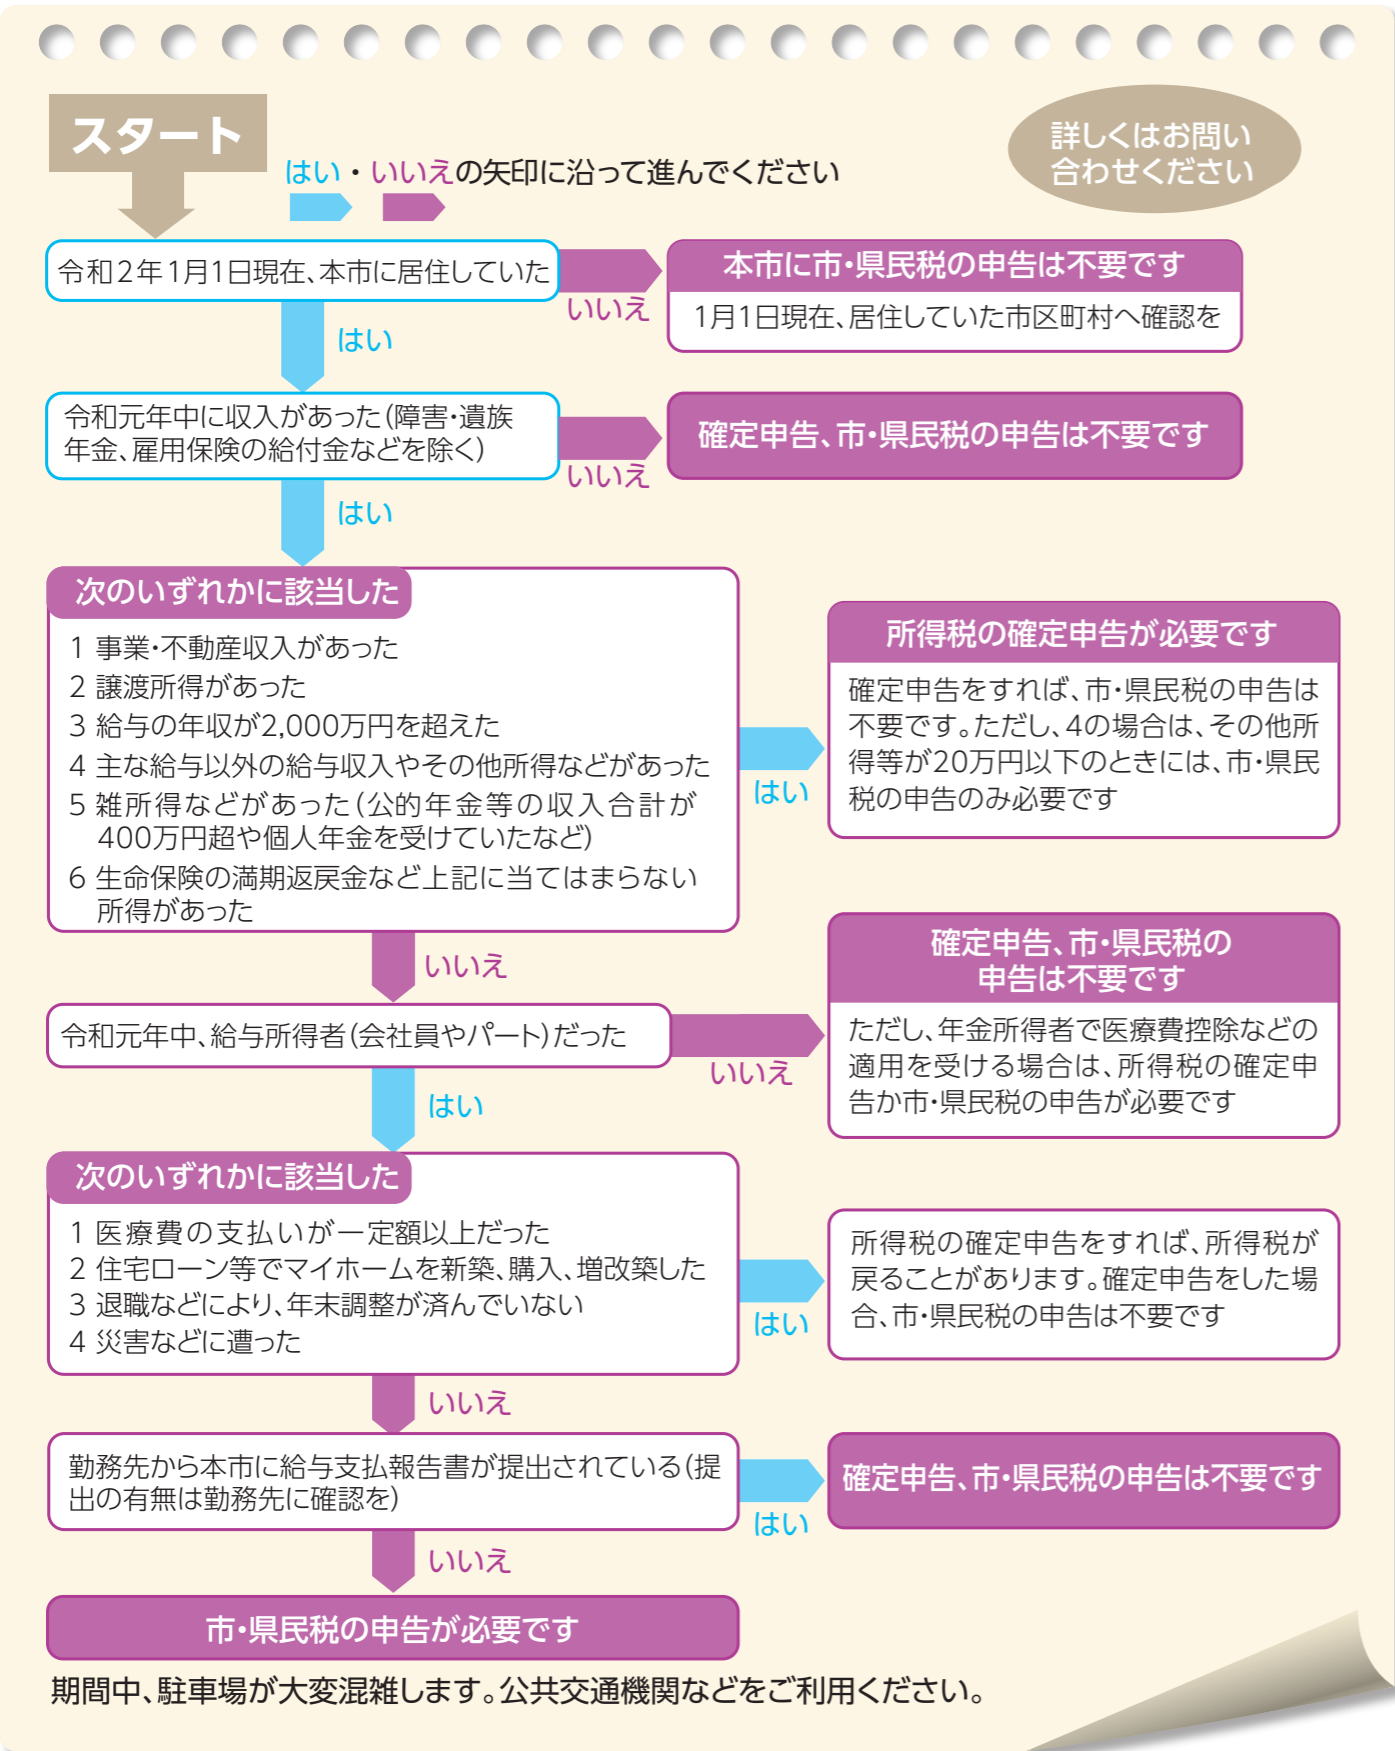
スタート

はい・いいえの矢印に沿って進んでください

詳しくはお問い合わせください

令和2年1月1日現在、本市に居住していた

いいえ

本市に市・県民税の申告は不要です

1月1日現在、居住していた市区町村へ確認を

はい

令和元年中に収入があった(障害・遺族年金、雇用保険の給付金などを除く)

いいえ

確定申告、市・県民税の申告は不要です

はい

次のいずれかに該当した

1 事業・不動産収入があった
2 譲渡所得があった
3 給与の年収が2,000万円を超えた
4 主な給与以外の給与収入やその他所得などがあった
5 雑所得などがあった(公的年金等の収入合計が400万円超や個人年金を受けていたなど)
6 生命保険の満期返戻金など上記に当てはまらない所得があった

はい

所得税の確定申告が必要です

確定申告をすれば、市・県民税の申告は不要です。ただし、4の場合は、その他所得等が20万円以下のときには、市・県民税の申告のみ必要です

いいえ

令和元年中、給与所得者(会社員やパート)だった

いいえ

確定申告、市・県民税の申告は不要です

ただし、年金所得者で医療費控除などの適用を受ける場合は、所得税の確定申告か市・県民税の申告が必要です

はい

次のいずれかに該当した

1 医療費の支払いが一定額以上だった
2 住宅ローン等でマイホームを新築、購入、増改築した
3 退職などにより、年末調整が済んでいない
4 災害などに遭った

はい

所得税の確定申告をすれば、所得税が戻ることがあります。確定申告をした場合、市・県民税の申告は不要です

いいえ

勤務先から本市に給与支払報告書が提出されている(提出の有無は勤務先に確認を)

はい

確定申告、市・県民税の申告は不要です

いいえ

市・県民税の申告が必要です

期間中、駐車場が大変混雑します。公共交通機関などをご利用ください。